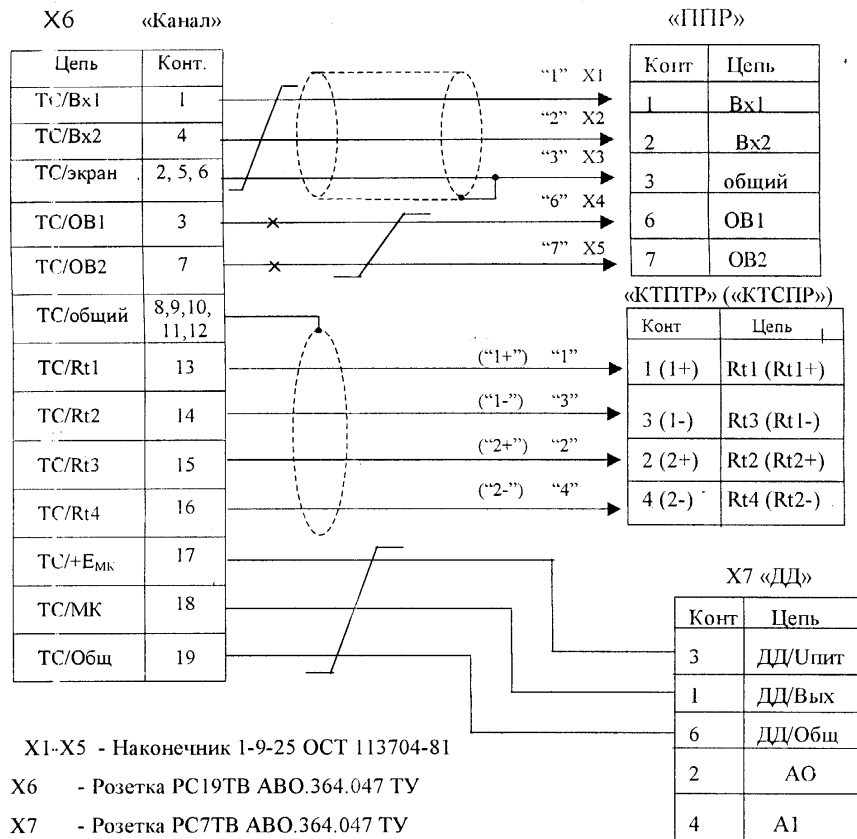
X6 «Канал»

| Цепь | Конт. |
|---|---|
| ТС/Вх1 | 1 |
| ТС/Вх2 | 4 |
| ТС/экран | 2, 5, 6 |
| ТС/ОВ1 | 3 |
| ТС/ОВ2 | 7 |
| ТС/общий | 8,9,10, 11,12 |
| ТС/Rt1 | 13 |
| ТС/Rt2 | 14 |
| ТС/Rt3 | 15 |
| ТС/Rt4 | 16 |
| ТС/+$E_{МК}$ | 17 |
| ТС/МК | 18 |
| ТС/Общ | 19 |

"1" X1
"2" X2
"3" X3
"6" X4
"7" X5

«ППР»

| Конт | Цепь |
|---|---|
| 1 | Вх1 |
| 2 | Вх2 |
| 3 | общий |
| 6 | ОВ1 |
| 7 | ОВ2 |

("1+") "1"
("1-") "3"
("2+") "2"
("2-") "4"

«КТПТР» («КТСПР»)

| Конт | Цепь |
|---|---|
| 1 (1+) | Rt1 (Rt1+) |
| 3 (1-) | Rt3 (Rt1-) |
| 2 (2+) | Rt2 (Rt2+) |
| 4 (2-) | Rt4 (Rt2-) |

X7 «ДД»

| Конт | Цепь |
|---|---|
| 3 | ДД/Uпит |
| 1 | ДД/Вых |
| 6 | ДД/Общ |
| 2 | АО |
| 4 | А1 |

X1-X5 - Наконечник 1-9-25 ОСТ 113704-81
X6 - Розетка РС19ТВ АВО.364.047 ТУ
X7 - Розетка РС7ТВ АВО.364.047 ТУ